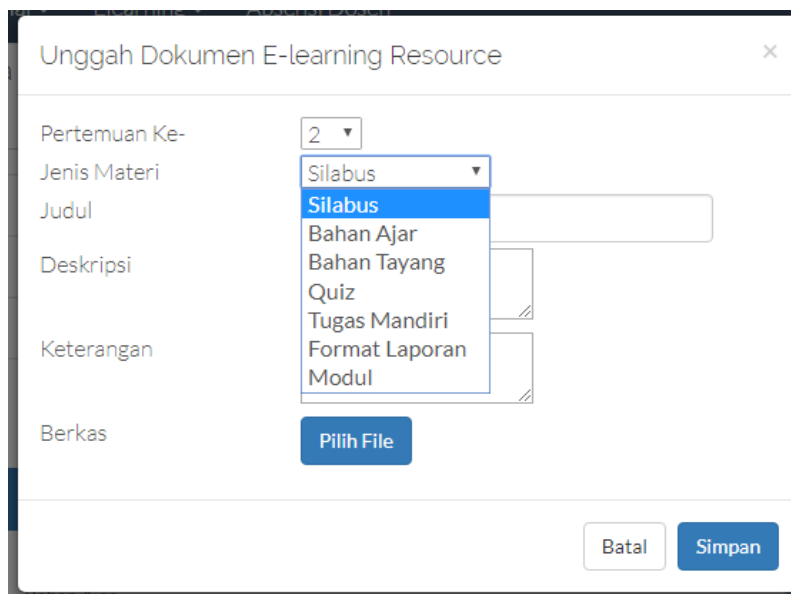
Unggah Dokumen E-learning Resource

×

Pertemuan Ke- 2

Jenis Materi Silabus

Silabus
Bahan Ajar
Bahan Tayang
Quiz
Tugas Mandiri
Format Laporan
Modul

Judul

Deskripsi

Keterangan

Berkas Pilih File

Batal Simpan